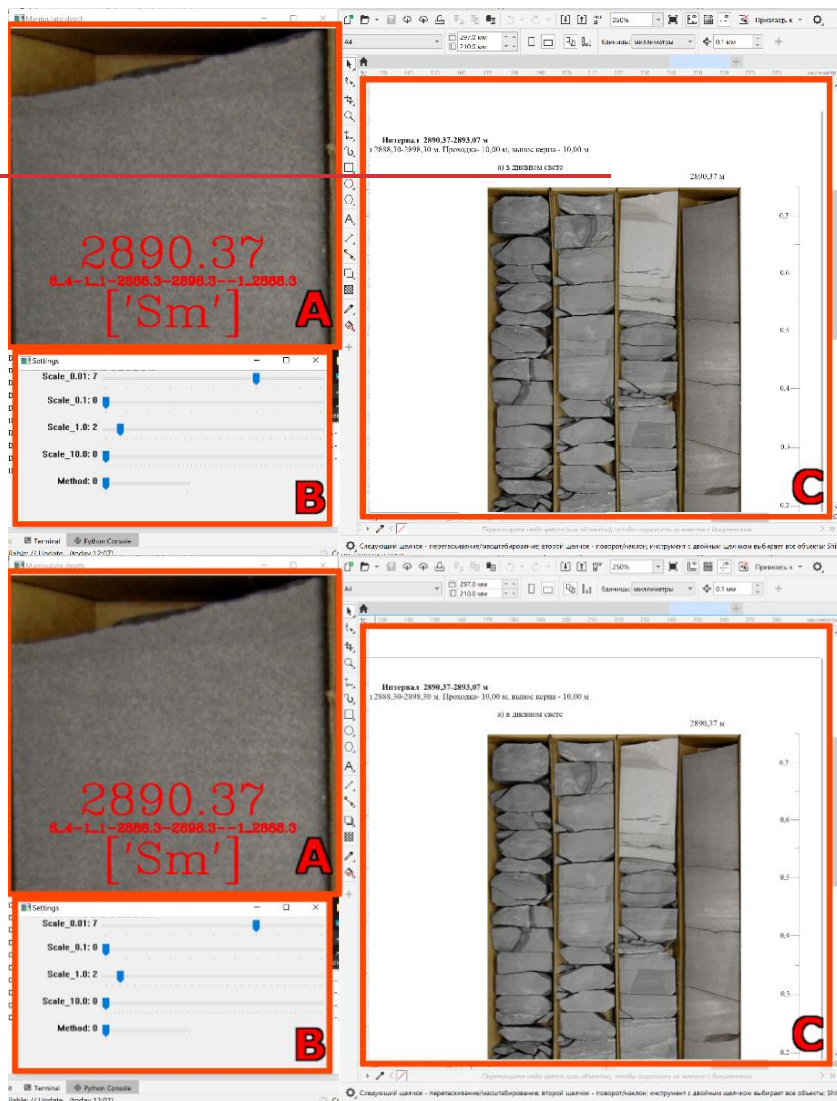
Manipulate depth

2890.37
6_4--1_1--2888.3--2898.3---1_2888.3
['Sm']

A

Settings

Scale_0.01: 7

Scale_0.1: 0

Scale_1.0: 2

Scale_10.0: 0

Method: 0

B

Terminal Python Console

A4 297,0 мм 210,0 мм Единицы: миллиметры 0,1 мм 250% Привязать к

Интервал 2890,37-2893,07 м
з 2888,30-2898,30 м. Проходка- 10,00 м, вынос керна - 10,00 м

а) в дневном свете

2890,37 м

0,7
0,6
0,5
0,4
0,3
0,2

C

Следующий щелчок - перетаскивание/масштабирование; второй щелчок - поворот/наклон; инструмент с двойным щелчком выбирает все объекты; Shi

Manipulate depth

2890.37
6_4--1_1--2888.3--2898.3---1_2888.3
['Sm']

A

Settings

Scale_0.01: 7

Scale_0.1: 0

Scale_1.0: 2

Scale_10.0: 0

Method: 0

B

Terminal Python Console

A4 297,0 мм 210,0 мм Единицы: миллиметры 0,1 мм 250% Привязать к

Интервал 2890,37-2893,07 м
з 2888,30-2898,30 м. Проходка- 10,00 м, вынос керна - 10,00 м

а) в дневном свете

2890,37 м

0,7
0,6
0,5
0,4
0,3
0,2

C

Следующий щелчок - перетаскивание/масштабирование; второй щелчок - поворот/наклон; инструмент с двойным щелчком выбирает все объекты; Shi